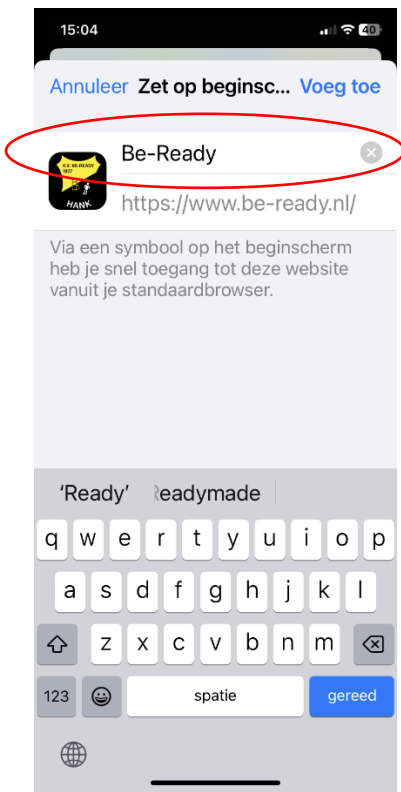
15:04

40

Annuleer Zet op beginsc... Voeg toe

V.V. BE-READY 1927

HANK

Be-Ready

https://www.be-ready.nl/

Via een symbool op het beginscherm heb je snel toegang tot deze website vanuit je standaardbrowser.

'Ready' Readymade

q w e r t y u i o p

a s d f g h j k l

z x c v b n m

123

spatie

gereed